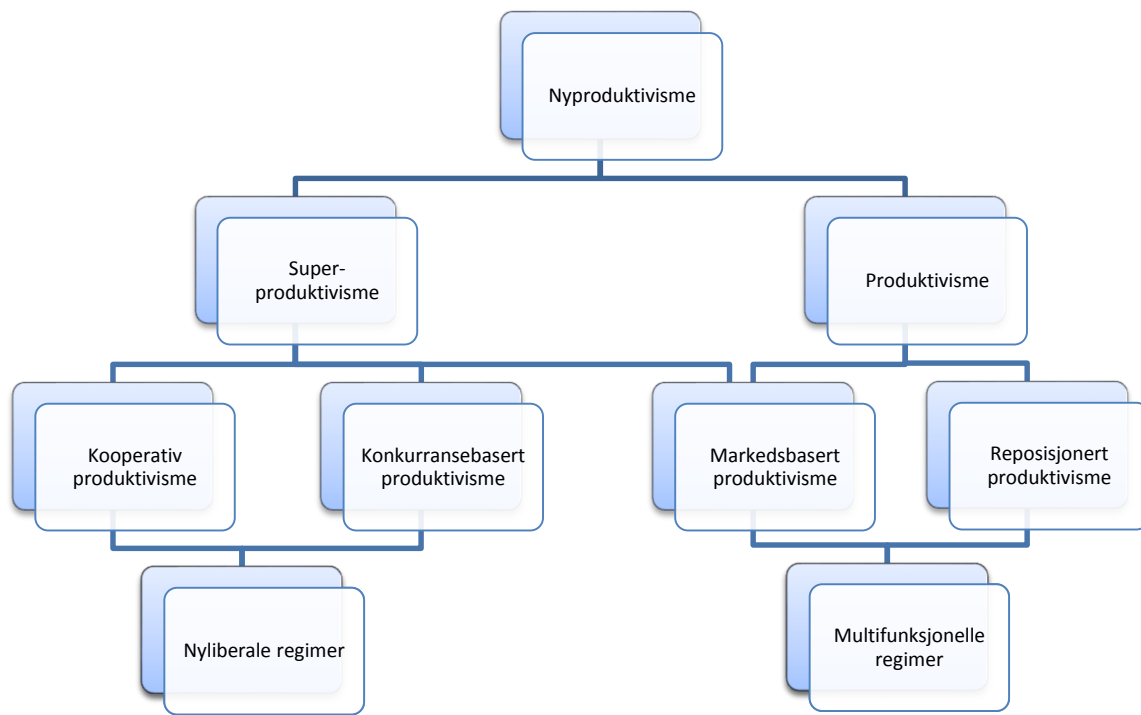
Nyproduktivisme

Super-produktivisme

Produktivisme

Kooperativ produktivisme

Konkurransebasert produktivisme

Markedsbasert produktivisme

Reposisjonert produktivisme

Nyliberale regimer

Multifunksjonelle regimer